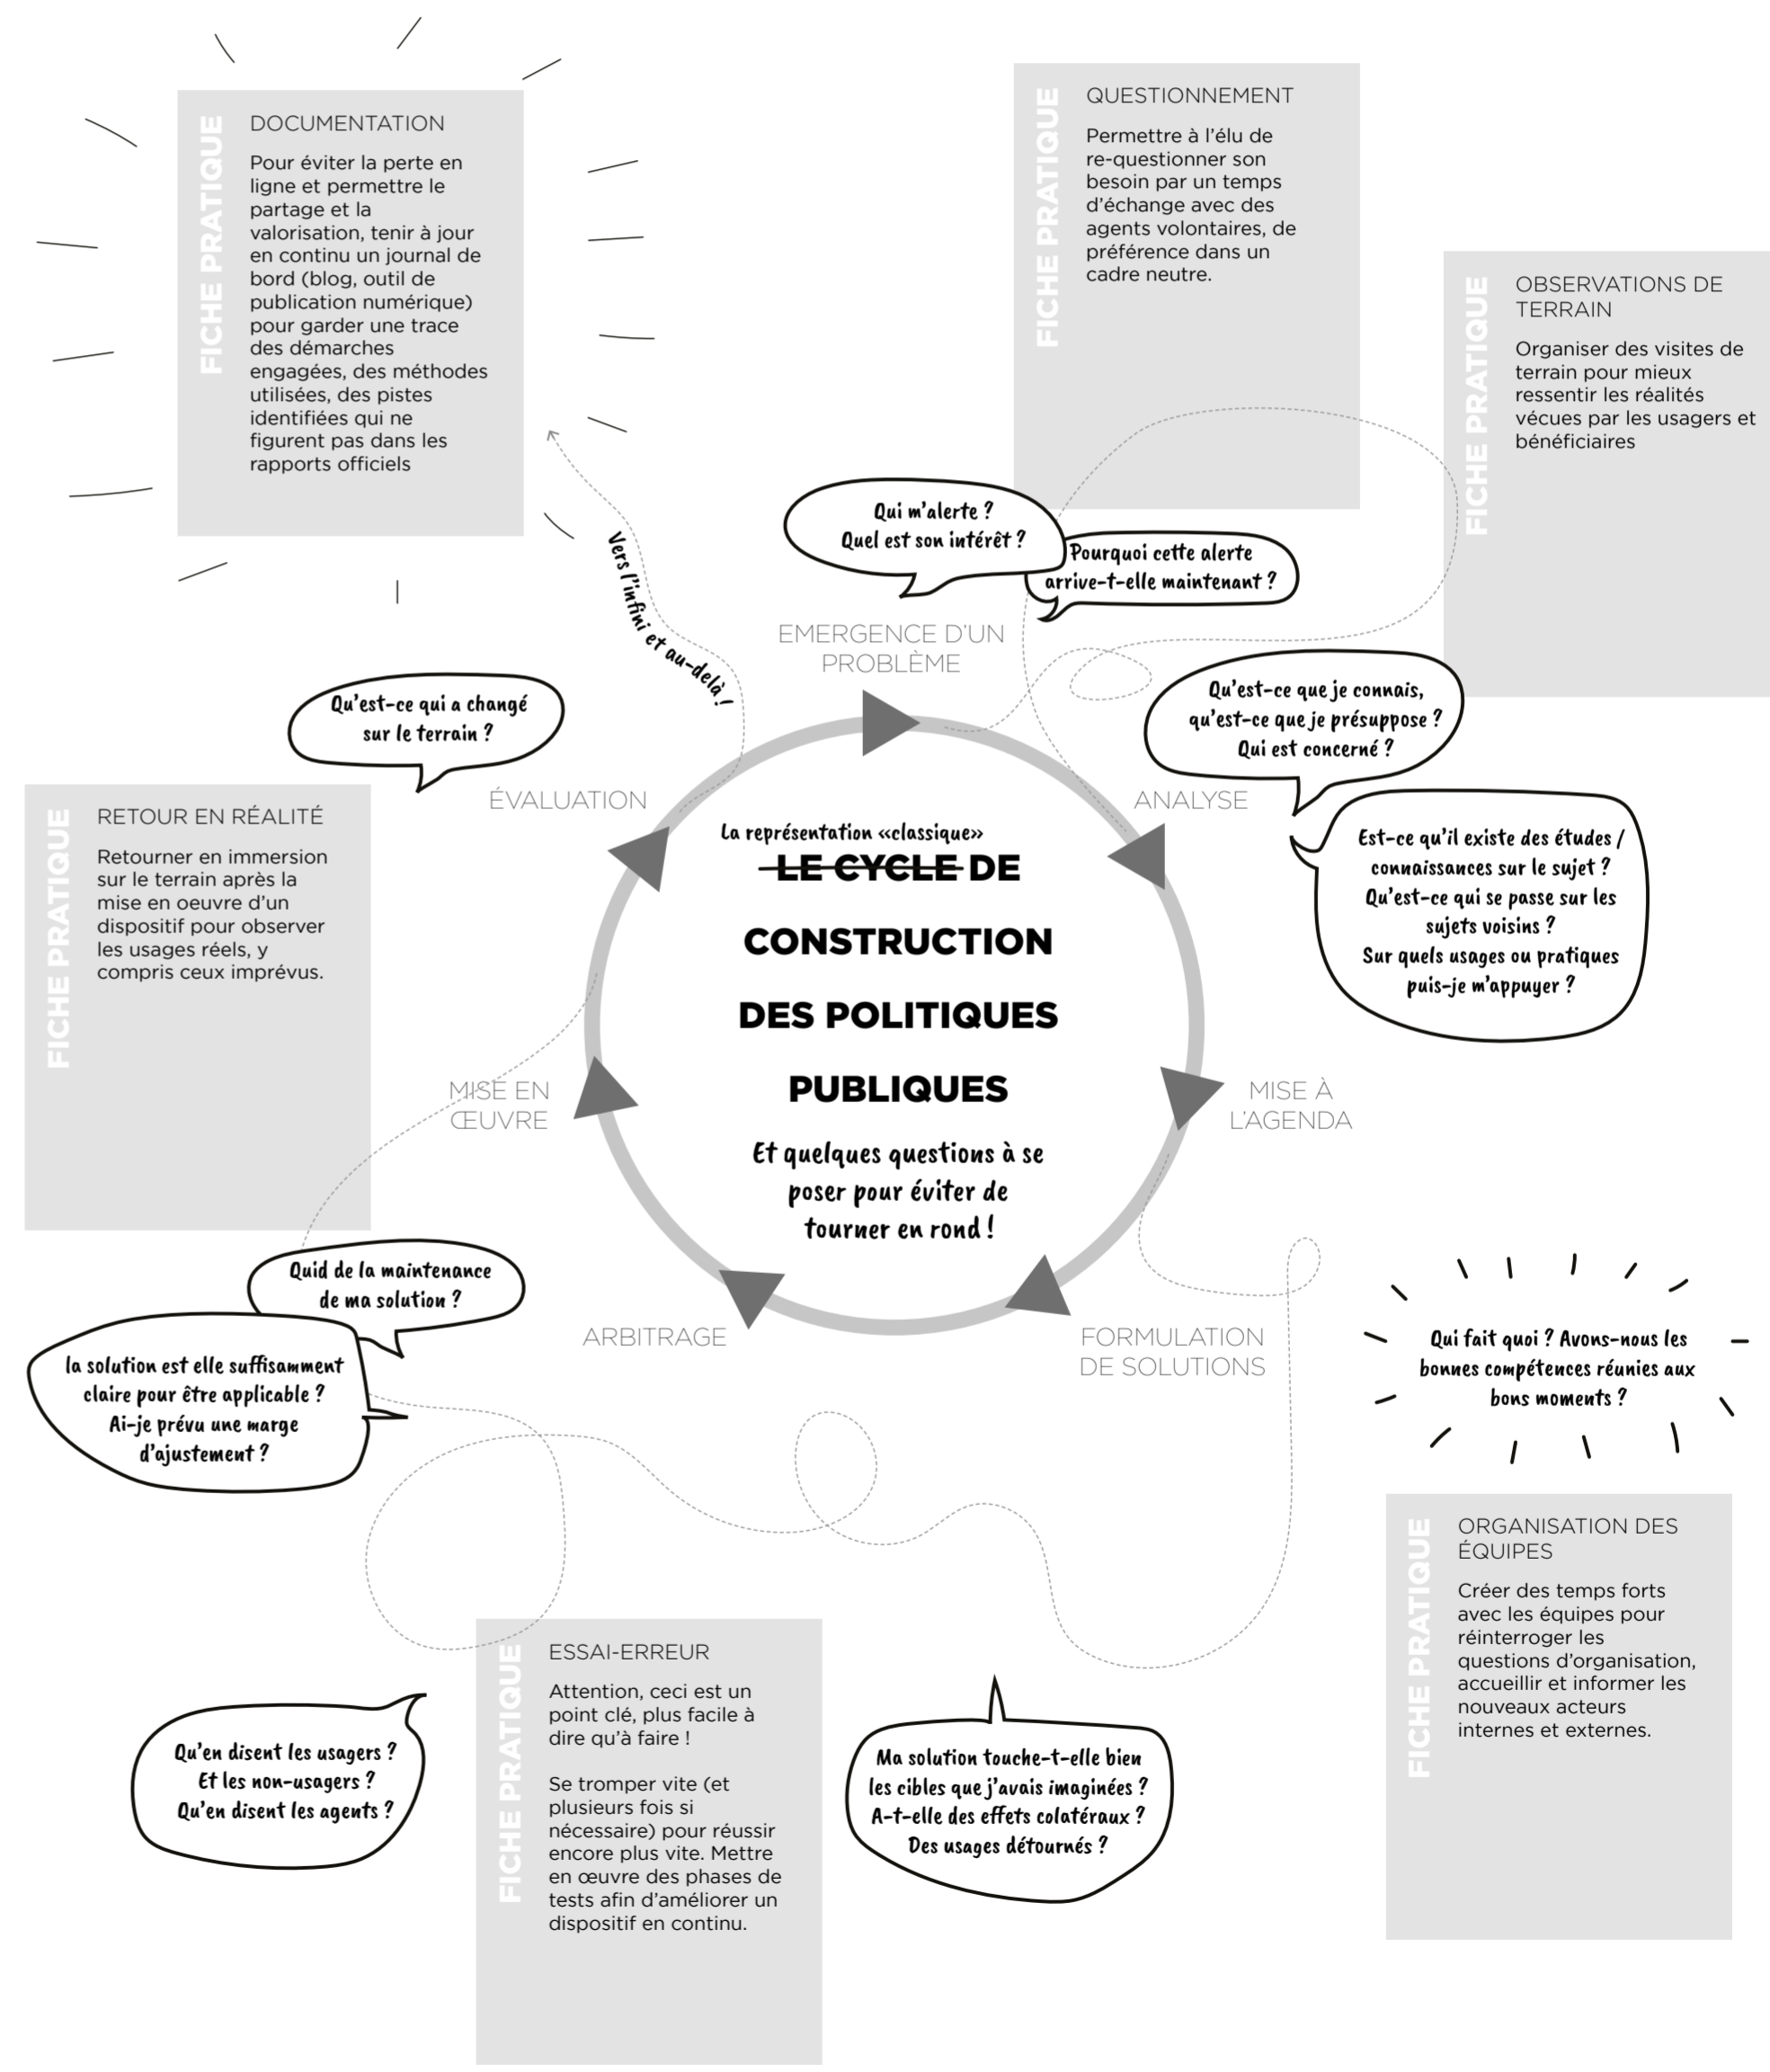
FICHE PRATIQUE
DOCUMENTATION
Pour éviter la perte en ligne et permettre le partage et la valorisation, tenir à jour en continu un journal de bord (blog, outil de publication numérique) pour garder une trace des démarches engagées, des méthodes utilisées, des pistes identifiées qui ne figurent pas dans les rapports officiels

FICHE PRATIQUE
QUESTIONNEMENT
Permettre à l'élu de re-questionner son besoin par un temps d'échange avec des agents volontaires, de préférence dans un cadre neutre.

FICHE PRATIQUE
OBSERVATIONS DE TERRAIN
Organiser des visites de terrain pour mieux ressentir les réalités vécues par les usagers et bénéficiaires

Qui m'alerte ? Quel est son intérêt ?

Pourquoi cette alerte arrive-t-elle maintenant ?

Vers l'infini et au-delà !

EMERGENCE D'UN PROBLÈME

Qu'est-ce qui a changé sur le terrain ?

Qu'est-ce que je connais, qu'est-ce que je présuppose ? Qui est concerné ?

ÉVALUATION

ANALYSE

FICHE PRATIQUE
RETOUR EN RÉALITÉ
Retourner en immersion sur le terrain après la mise en oeuvre d'un dispositif pour observer les usages réels, y compris ceux imprévus.

La représentation «classique»
~~LE CYCLE~~ DE CONSTRUCTION DES POLITIQUES PUBLIQUES
Et quelques questions à se poser pour éviter de tourner en rond !

Est-ce qu'il existe des études / connaissances sur le sujet ? Qu'est-ce qui se passe sur les sujets voisins ? Sur quels usages ou pratiques puis-je m'appuyer ?

MISE EN ŒUVRE

MISE À L'AGENDA

Quid de la maintenance de ma solution ?

la solution est elle suffisamment claire pour être applicable ? Ai-je prévu une marge d'ajustement ?

ARBITRAGE

FORMULATION DE SOLUTIONS

Qui fait quoi ? Avons-nous les bonnes compétences réunies aux bons moments ?

FICHE PRATIQUE
ORGANISATION DES ÉQUIPES
Créer des temps forts avec les équipes pour réinterroger les questions d'organisation, accueillir et informer les nouveaux acteurs internes et externes.

FICHE PRATIQUE
ESSAI-ERREUR
Attention, ceci est un point clé, plus facile à dire qu'à faire !

Se tromper vite (et plusieurs fois si nécessaire) pour réussir encore plus vite. Mettre en œuvre des phases de tests afin d'améliorer un dispositif en continu.

Qu'en disent les usagers ? Et les non-usagers ? Qu'en disent les agents ?

Ma solution touche-t-elle bien les cibles que j'avais imaginées ? A-t-elle des effets colatéraux ? Des usages détournés ?